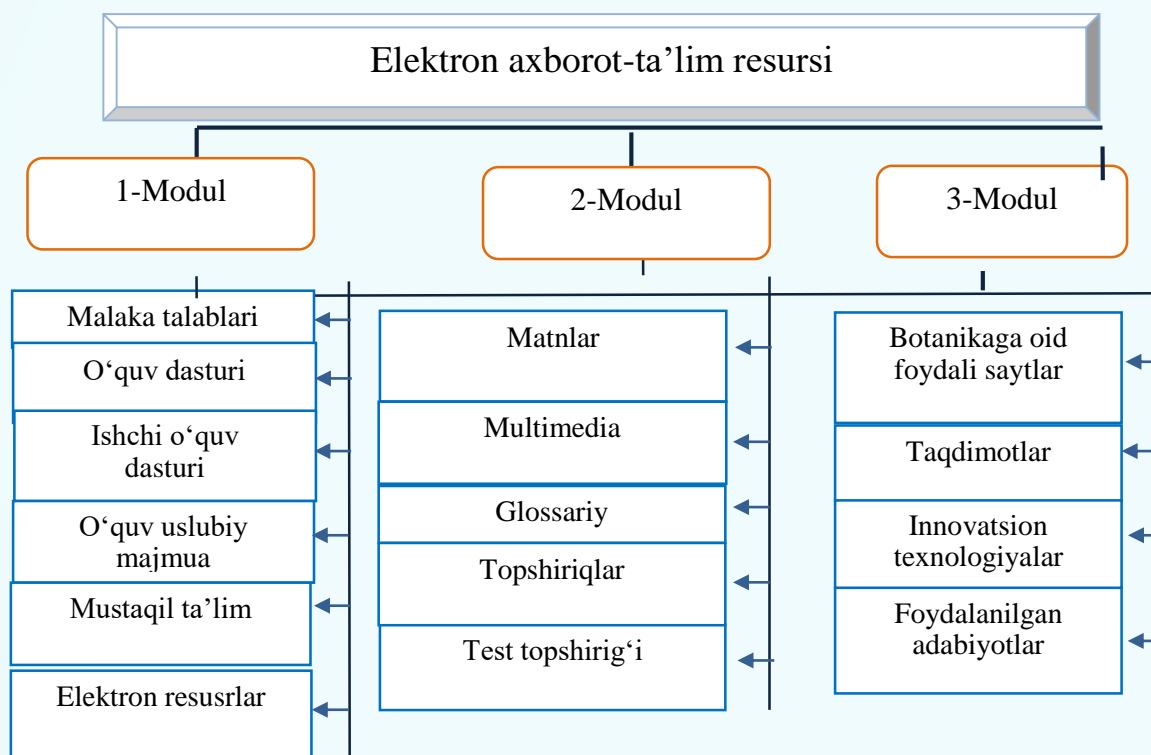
Elektron axborot-ta’lim resursi

1-Modul

2-Modul

3-Modul

Malaka talablari

O‘quv dasturi

Ishchi o‘quv dasturi

O‘quv uslubiy majmua

Mustaqil ta’lim

Elektron resusrlar

Matnlar

Multimedia

Glossariy

Topshiriqlar

Test topshirig‘i

Botanikaga oid foydali saytlar

Taqdimotlar

Innovatsion texnologiyalar

Foydalanilgan adabiyotlar